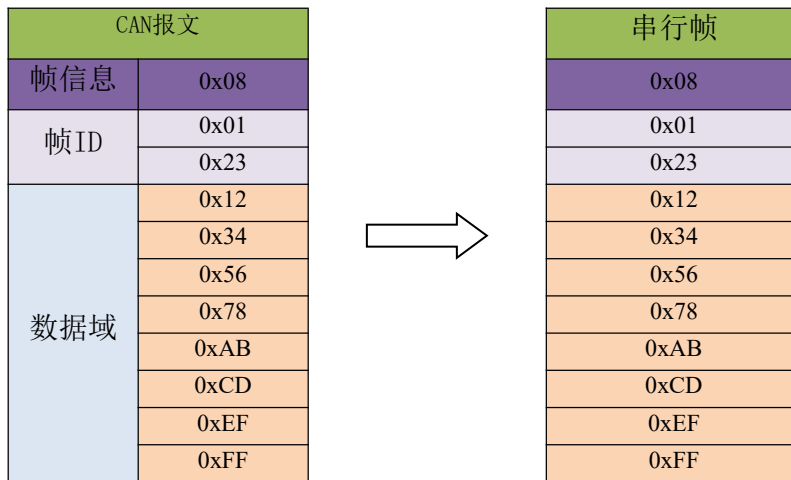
| CAN报文 | |
|---|---|
| 帧信息 | 0x08 |
| 帧ID | 0x01 |
| | 0x23 |
| 数据域 | 0x12 |
| | 0x34 |
| | 0x56 |
| | 0x78 |
| | 0xAB |
| | 0xCD |
| | 0xEF |
| | 0xFF |

| 串行帧 |
|---|
| 0x08 |
| 0x01 |
| 0x23 |
| 0x12 |
| 0x34 |
| 0x56 |
| 0x78 |
| 0xAB |
| 0xCD |
| 0xEF |
| 0xFF |